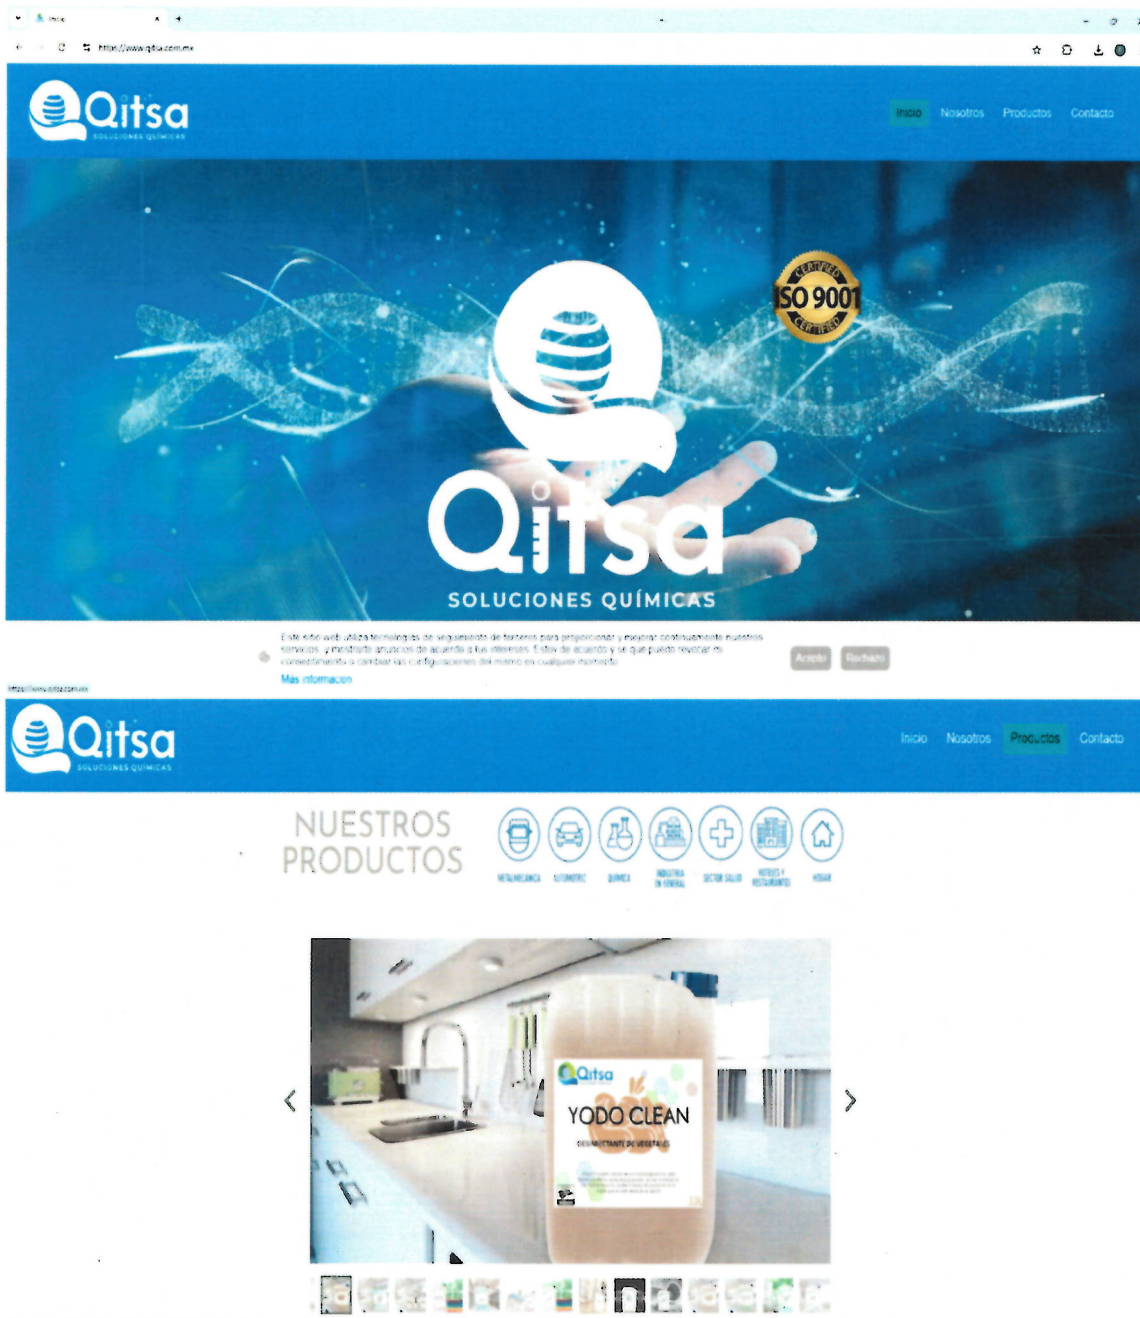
Inicio

https://www.qitsa.com.mx

Qitsa
SOLUCIONES QUÍMICAS

Inicio Nosotros Productos Contacto

CERTIFIED
ISO 9001
CERTIFIED

Qitsa
SOLUCIONES QUÍMICAS

Este sitio web utiliza tecnologías de seguimiento de terceros para proporcionar y mejorar continuamente nuestros servicios, y mostrarle anuncios de acuerdo a tus intereses. Estoy de acuerdo y sé que puedo revocar mi consentimiento o cambiar las configuraciones del mismo en cualquier momento.
Mas información

Acepto Rechazo

https://www.qitsa.com.mx

Qitsa
SOLUCIONES QUÍMICAS

Inicio Nosotros Productos Contacto

NUESTROS PRODUCTOS

METALMECANICA AUTOMOTRIZ QUIMICA INDUSTRIA EN GENERAL SECTOR SALUD HOTELES Y RESTAURANTES HOGAR

Qitsa
YODO CLEAN
DESINFECTANTE DE VEGETALES
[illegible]